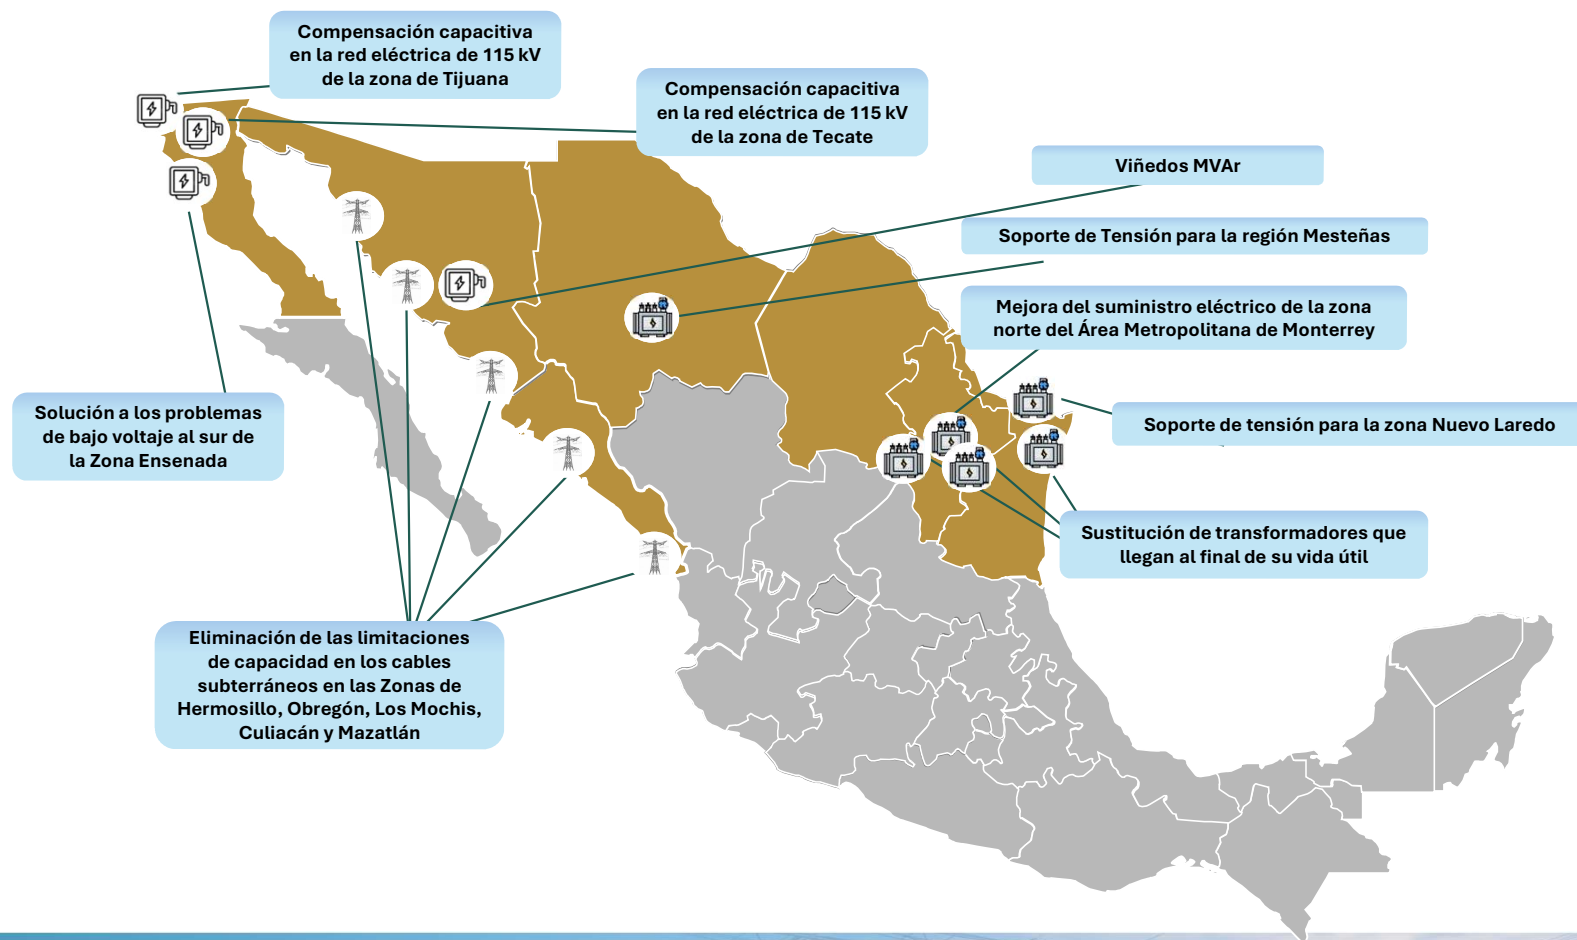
Compensación capacitiva en la red eléctrica de 115 kV de la zona de Tijuana

Compensación capacitiva en la red eléctrica de 115 kV de la zona de Tecate

Viñedos MVAr

Soporte de Tensión para la región Mesteñas

Mejora del suministro eléctrico de la zona norte del Área Metropolitana de Monterrey

Solución a los problemas de bajo voltaje al sur de la Zona Ensenada

Soporte de tensión para la zona Nuevo Laredo

Sustitución de transformadores que llegan al final de su vida útil

Eliminación de las limitaciones de capacidad en los cables subterráneos en las Zonas de Hermosillo, Obregón, Los Mochis, Culiacán y Mazatlán